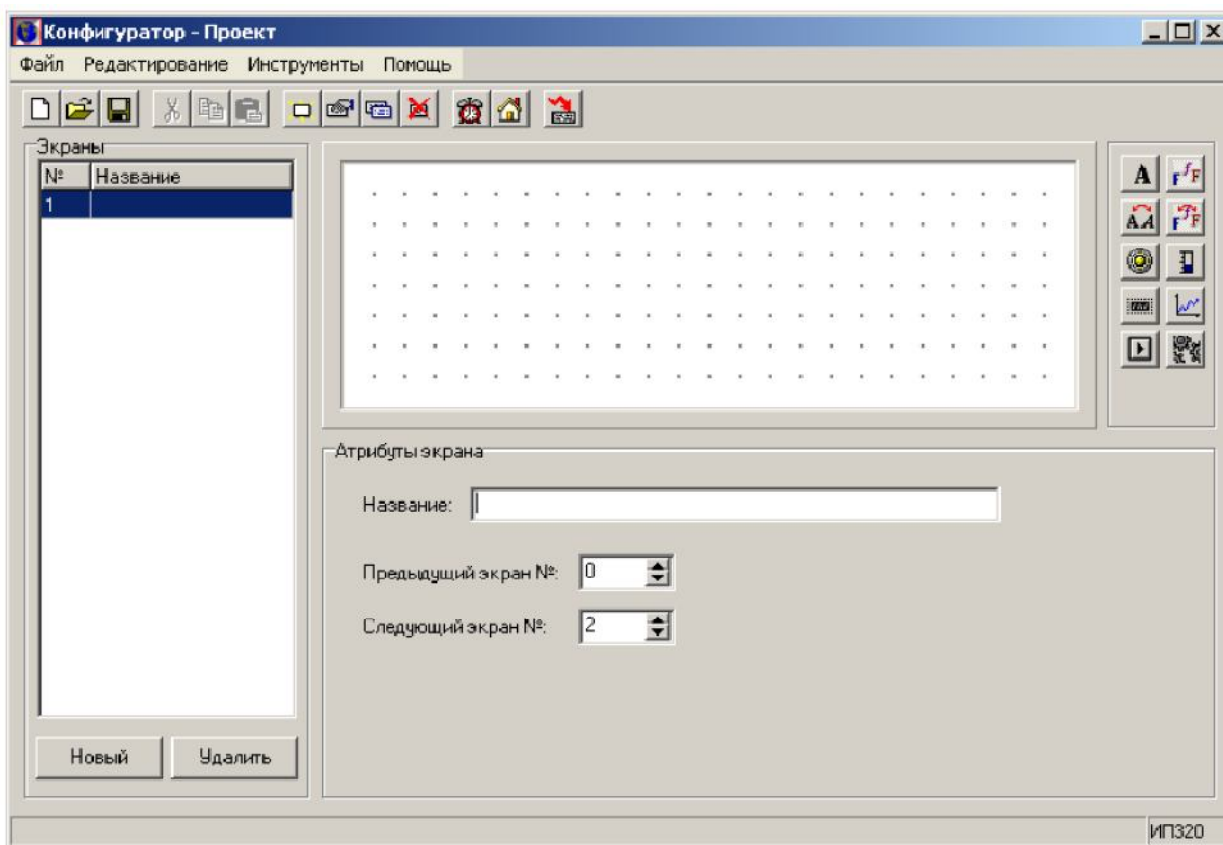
Конфигуратор - Проект

Файл Редактирование Инструменты Помощь

Экраны

| № | Название |
|---|---|
| 1 | |

Новый Удалить

Атрибуты экрана

Название:

Предыдущий экран №: 0

Следующий экран №: 2

ИП320